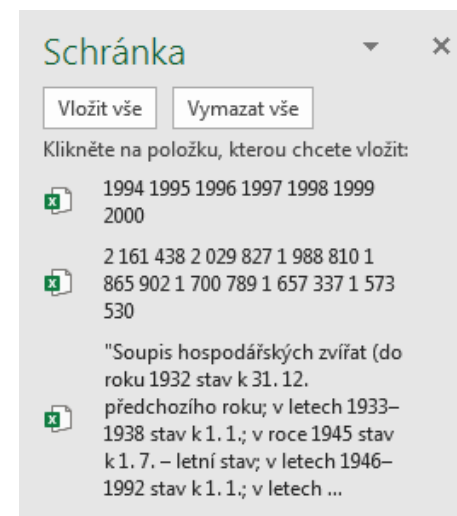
Schránka

Vložit vše

Vymazat vše

Klikněte na položku, kterou chcete vložit:

1994 1995 1996 1997 1998 1999 2000

2 161 438 2 029 827 1 988 810 1 865 902 1 700 789 1 657 337 1 573 530

"Soupis hospodářských zvířat (do roku 1932 stav k 31. 12. předchozího roku; v letech 1933–1938 stav k 1. 1.; v roce 1945 stav k 1. 7. – letní stav; v letech 1946–1992 stav k 1. 1.; v letech ...